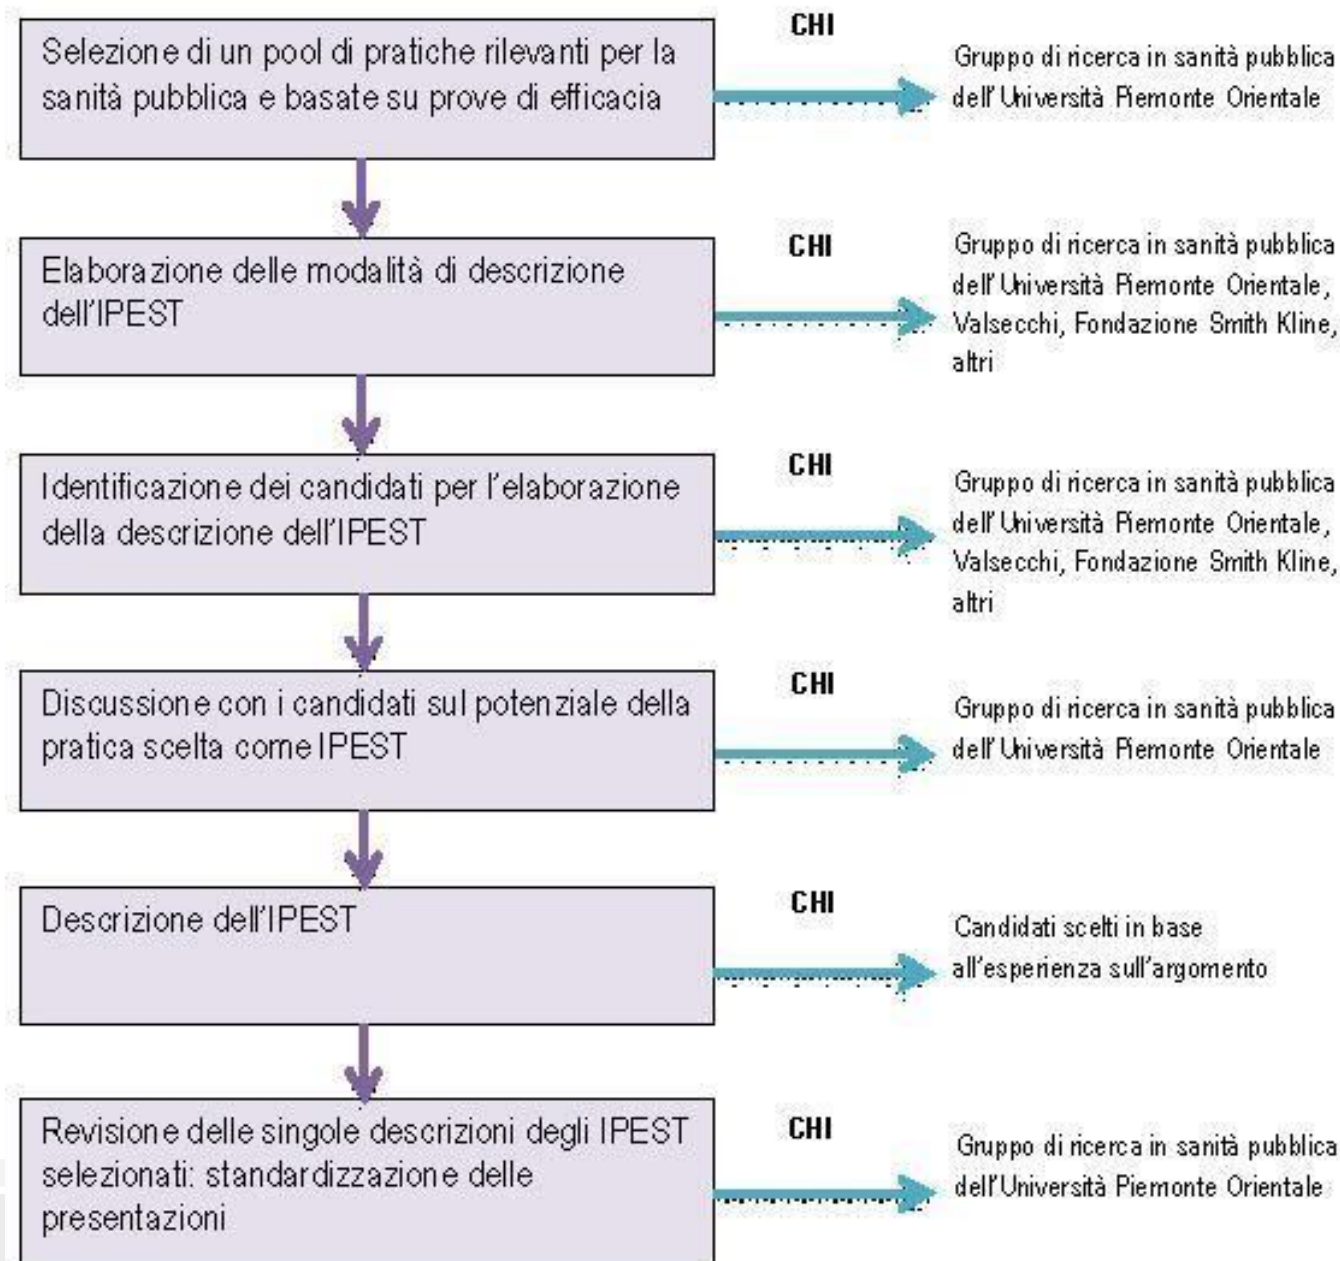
Selezione di un pool di pratiche rilevanti per la sanità pubblica e basate su prove di efficacia

CHI

Gruppo di ricerca in sanità pubblica dell' Università Piemonte Orientale

Elaborazione delle modalità di descrizione dell'IPEST

CHI

Gruppo di ricerca in sanità pubblica dell' Università Piemonte Orientale, Valsecchi, Fondazione Smith Kline, altri

Identificazione dei candidati per l'elaborazione della descrizione dell'IPEST

CHI

Gruppo di ricerca in sanità pubblica dell' Università Piemonte Orientale, Valsecchi, Fondazione Smith Kline, altri

Discussione con i candidati sul potenziale della pratica scelta come IPEST

CHI

Gruppo di ricerca in sanità pubblica dell' Università Piemonte Orientale

Descrizione dell'IPEST

CHI

Candidati scelti in base all'esperienza sull'argomento

Revisione delle singole descrizioni degli IPEST selezionati: standardizzazione delle presentazioni

CHI

Gruppo di ricerca in sanità pubblica dell'Università Piemonte Orientale